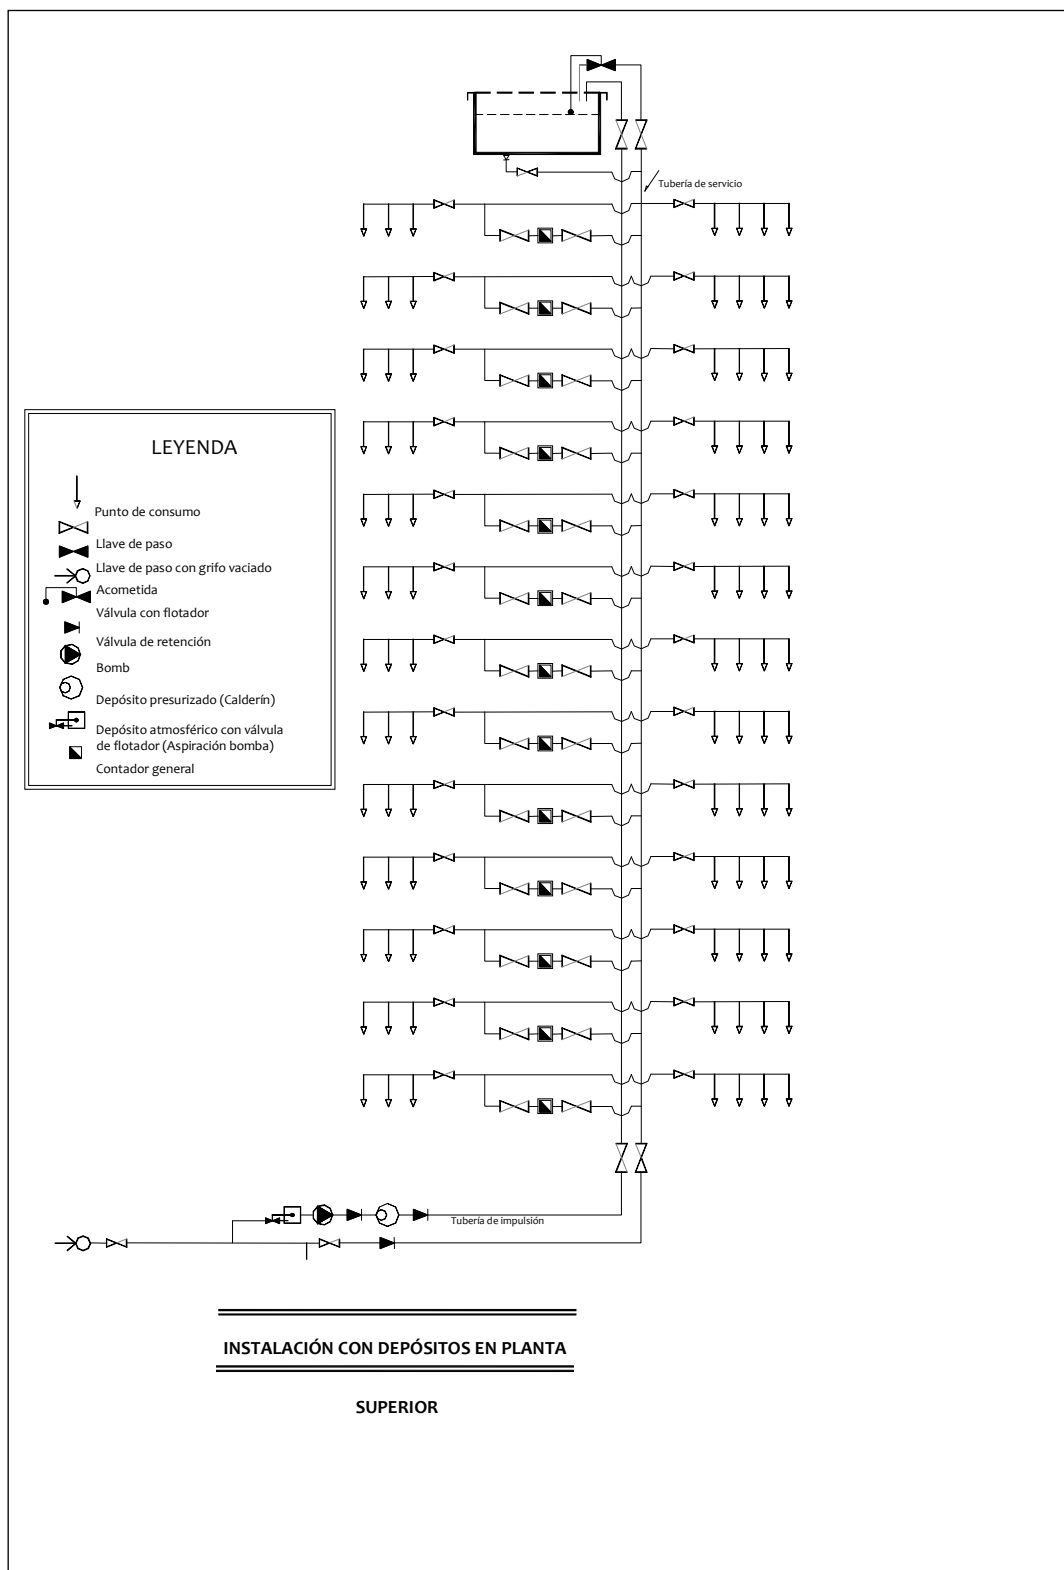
Tubería de servicio

LEYENDA

Punto de consumo

Llave de paso

Llave de paso con grifo vaciado

Acometida

Válvula con flotador

Válvula de retención

Bomb

Depósito presurizado (Calderín)

Depósito atmosférico con válvula de flotador (Aspiración bomba)

Contador general

Tubería de impulsión

INSTALACIÓN CON DEPÓSITOS EN PLANTA

SUPERIOR